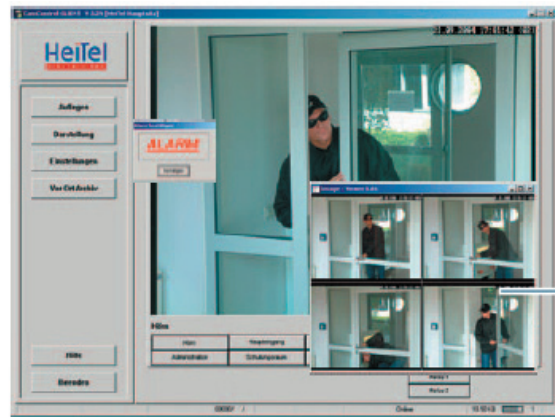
CamControl-Center V 3.24 [HeiTel Hauptsitz]

HeiTel

Anlagen

Darstellung

Einstellungen

Vor Ort Archiv

ALARM

Schließen

01.09.2004 17:51:42

Bilder - Remote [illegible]

Hilfe

Hilfe

Hauptbüro

Hauptausgang

Administrator

Schulungsraum

Hilfe

Beenden

Relais 1

Relais 2

00:00 / 1

Online

10:10:10